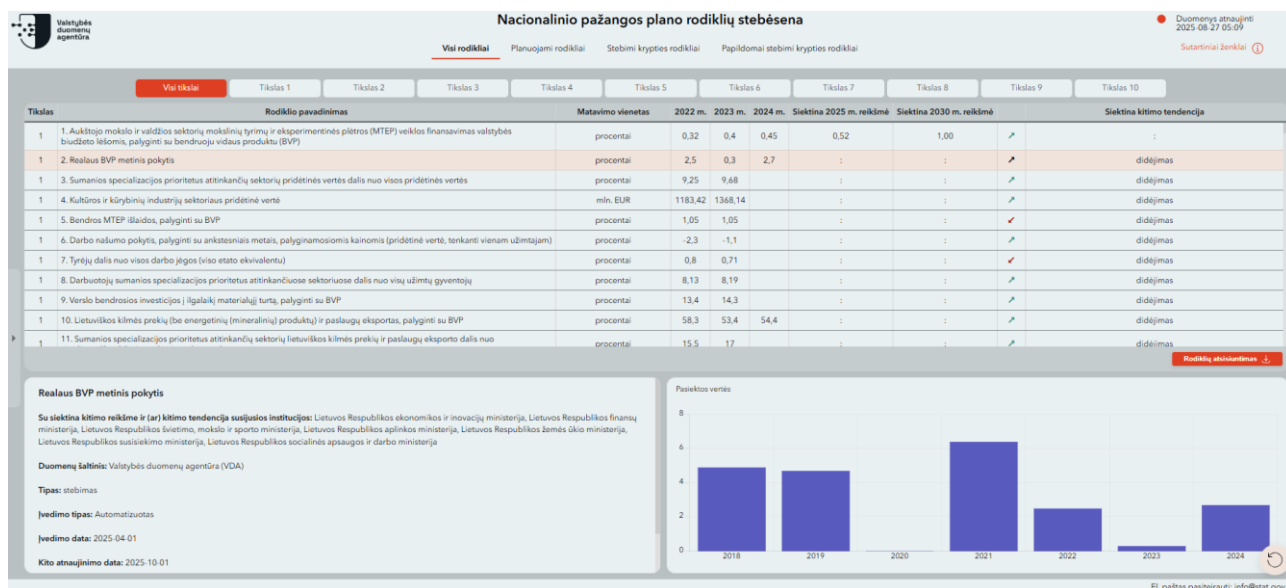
Valstybės duomenų agentūra

Nacionalinio pažangos plano rodiklių stebėsena

Visi rodikliai | Planuojami rodikliai | Stebimi krypties rodikliai | Papildomai stebimi krypties rodikliai

Duomenys atnaujinti 2025-08-27 05:09

Sutartiniai ženklai

Visi tikslai | Tikslas 1 | Tikslas 2 | Tikslas 3 | Tikslas 4 | Tikslas 5 | Tikslas 6 | Tikslas 7 | Tikslas 8 | Tikslas 9 | Tikslas 10

| Tikslas | Rodiklio pavadinimas | Matavimo vienetas | 2022 m. | 2023 m. | 2024 m. | Siektina 2025 m. reikšmė | Siektina 2030 m. reikšmė | | Siektina kitimo tendencija |
|---|---|---|---|---|---|---|---|---|---|
| 1 | 1. Aukštojo mokslo ir valdžios sektorių mokslinių tyrimų ir eksperimentinės plėtros (MTEP) veiklos finansavimas valstybės biudžeto lėšomis, palyginti su bendruoju vidaus produktu (BVP) | procentai | 0,32 | 0,4 | 0,45 | 0,52 | 1,00 | ↗ | : |
| 1 | 2. Realaus BVP metinis pokytis | procentai | 2,5 | 0,3 | 2,7 | : | : | ↗ | didėjimas |
| 1 | 3. Sumanios specializacijos prioritetus atitinkančių sektorių pridėtinės vertės dalis nuo visos pridėtinės vertės | procentai | 9,25 | 9,68 | | : | : | ↗ | didėjimas |
| 1 | 4. Kultūros ir kūrybinių industrijų sektoriaus pridėtinė vertė | mln. EUR | 1183,42 | 1368,14 | | : | : | ↗ | didėjimas |
| 1 | 5. Bendros MTEP išlaidos, palyginti su BVP | procentai | 1,05 | 1,05 | | : | : | ↙ | didėjimas |
| 1 | 6. Darbo našumo pokytis, palyginti su ankstesniais metais, palyginamosiomis kainomis (pridėtinė vertė, tenkanti vienam užimtajam) | procentai | -2,3 | -1,1 | | : | : | ↗ | didėjimas |
| 1 | 7. Tyrėjų dalis nuo visos darbo jėgos (viso etato ekvivalentu) | procentai | 0,8 | 0,71 | | : | : | ↙ | didėjimas |
| 1 | 8. Darbuotojų sumanios specializacijos prioritetus atitinkančiuose sektoriuose dalis nuo visų užimtų gyventojų | procentai | 8,13 | 8,19 | | : | : | ↗ | didėjimas |
| 1 | 9. Verslo bendrosios investicijos į ilgalaikį materialųjį turtą, palyginti su BVP | procentai | 13,4 | 14,3 | | : | : | ↗ | didėjimas |
| 1 | 10. Lietuviškos kilmės prekių (be energetinių (mineralinių) produktų) ir paslaugų eksportas, palyginti su BVP | procentai | 58,3 | 53,4 | 54,4 | : | : | ↗ | didėjimas |
| 1 | 11. Sumanios specializacijos prioritetus atitinkančių sektorių lietuviškos kilmės prekių ir paslaugų eksporto dalis nuo | procentai | 15,5 | 17 | | : | : | ↗ | didėjimas |

Rodiklių atsisiuntimas

Realaus BVP metinis pokytis

Su siektina kitimo reikšme ir (ar) kitimo tendencija susijusios institucijos: Lietuvos Respublikos ekonomikos ir inovacijų ministerija, Lietuvos Respublikos finansų ministerija, Lietuvos Respublikos švietimo, mokslo ir sporto ministerija, Lietuvos Respublikos aplinkos ministerija, Lietuvos Respublikos žemės ūkio ministerija, Lietuvos Respublikos susisiekimo ministerija, Lietuvos Respublikos socialinės apsaugos ir darbo ministerija

Duomenų šaltinis: Valstybės duomenų agentūra (VDA)

Tipas: stebimas

Įvedimo tipas: Automatizuotas

Įvedimo data: 2025-04-01

Kito atnaujinimo data: 2025-10-01

Pasiektos vertės

8
6
4
2
0

2018 2019 2020 2021 2022 2023 2024

El. paštas pasiteirauti: info@stat.gov